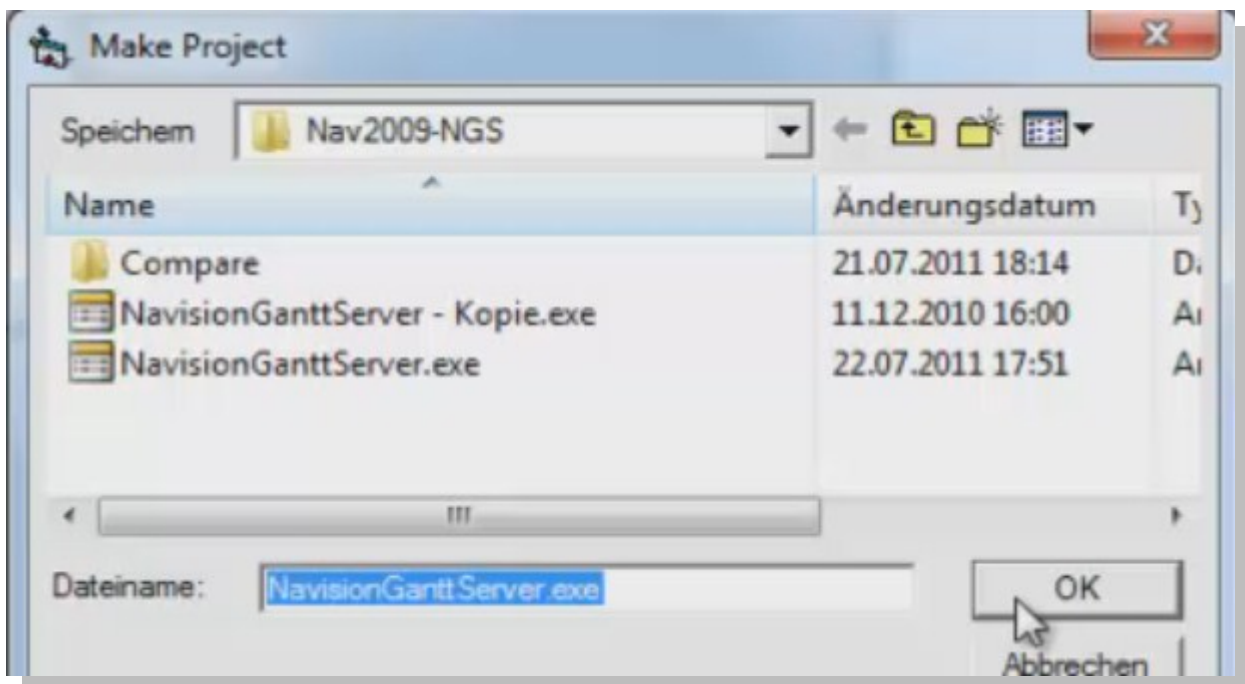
Make Project

Speichern Nav2009-NGS

| Name | Änderungsdatum | Ty |
|---|---|---|
| Compare | 21.07.2011 18:14 | D. |
| NavisionGanttServer - Kopie.exe | 11.12.2010 16:00 | A |
| NavisionGanttServer.exe | 22.07.2011 17:51 | A |

Dateiname: NavisionGanttServer.exe

OK

Abbrechen